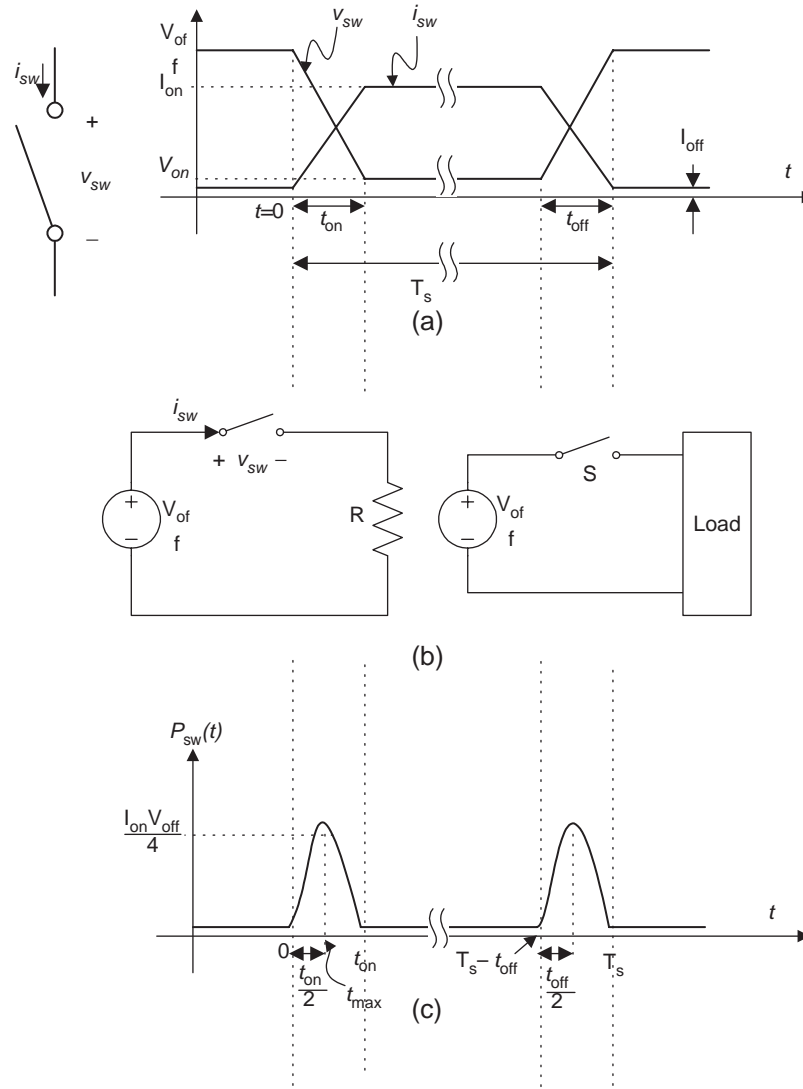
$i_{sw}$
+
$v_{sw}$
–

$V_{of}$
f
$v_{sw}$
$i_{sw}$
$I_{on}$
$V_{on}$
$I_{off}$
$t$
$t$=0
$t_{on}$
$t_{off}$
$T_s$
(a)

$i_{sw}$
+ $v_{sw}$ –
+
–
$V_{of}$
f
R
+
–
$V_{of}$
f
S
Load

(b)

$P_{sw}(t)$
$\frac{I_{on}V_{off}}{4}$
$t$
0
$\frac{t_{on}}{2}$
$t_{max}$
$t_{on}$
$T_s - t_{off}$
$\frac{t_{off}}{2}$
$T_s$
(c)